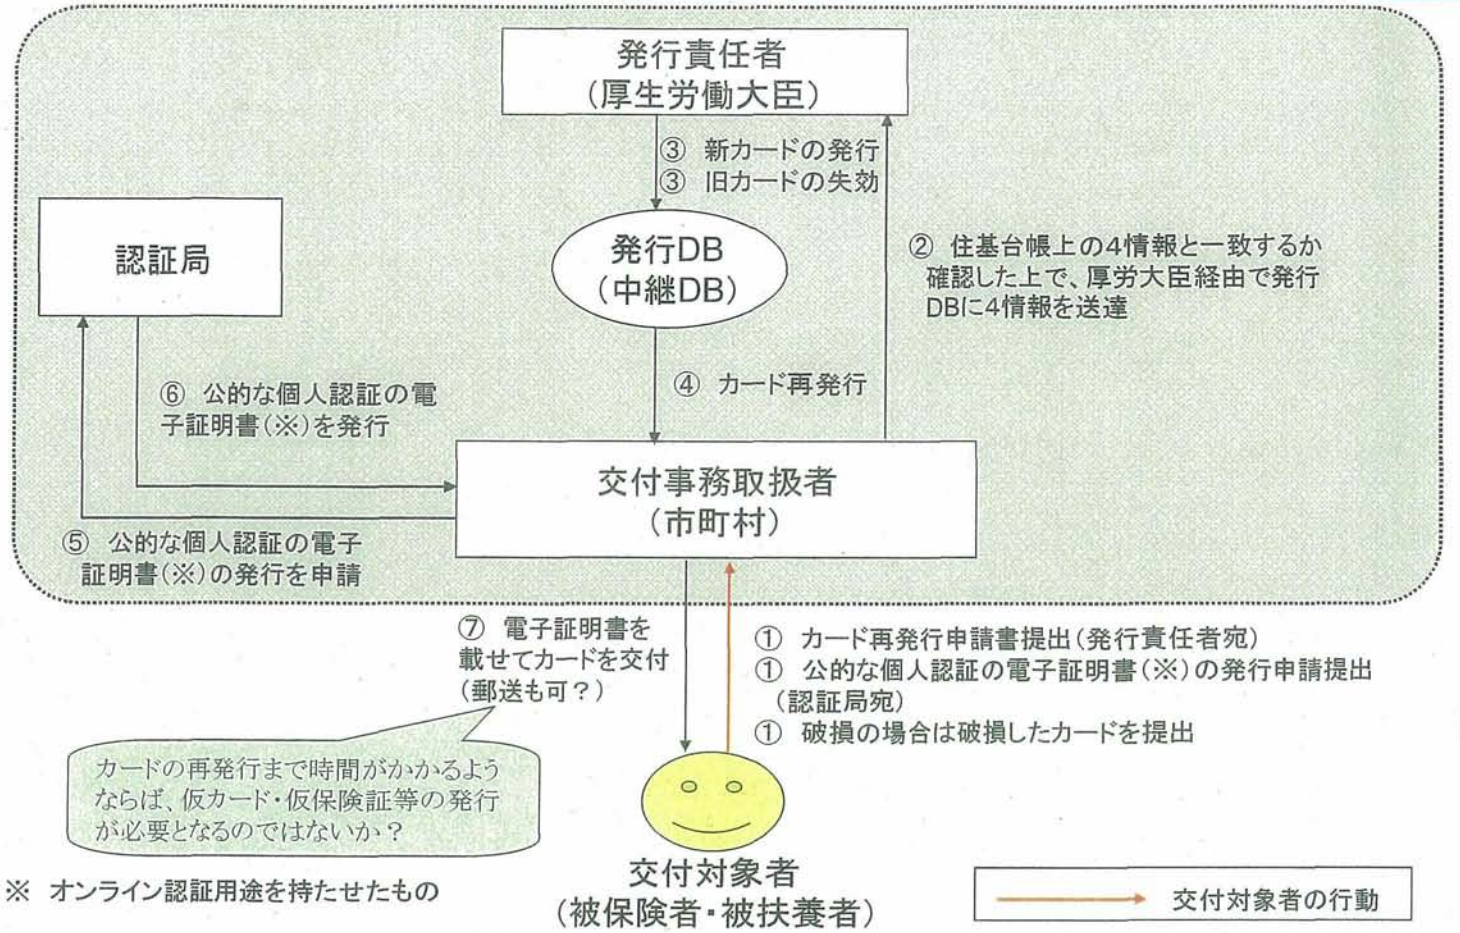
発行責任者
（厚生労働大臣）

③ 新カードの発行
③ 旧カードの失効

認証局

発行DB
（中継DB）

② 住基台帳上の4情報と一致するか確認した上で、厚労大臣経由で発行DBに4情報を送達

⑥ 公的な個人認証の電子証明書（※）を発行

④ カード再発行

交付事務取扱者
（市町村）

⑤ 公的な個人認証の電子証明書（※）の発行を申請

⑦ 電子証明書を載せてカードを交付
（郵送も可？）

① カード再発行申請書提出（発行責任者宛）
① 公的な個人認証の電子証明書（※）の発行申請提出（認証局宛）
① 破損の場合は破損したカードを提出

カードの再発行まで時間がかかるようならば、仮カード・仮保険証等の発行が必要となるのではないか？

交付対象者
（被保険者・被扶養者）

※ オンライン認証用途を持たせたもの

交付対象者の行動